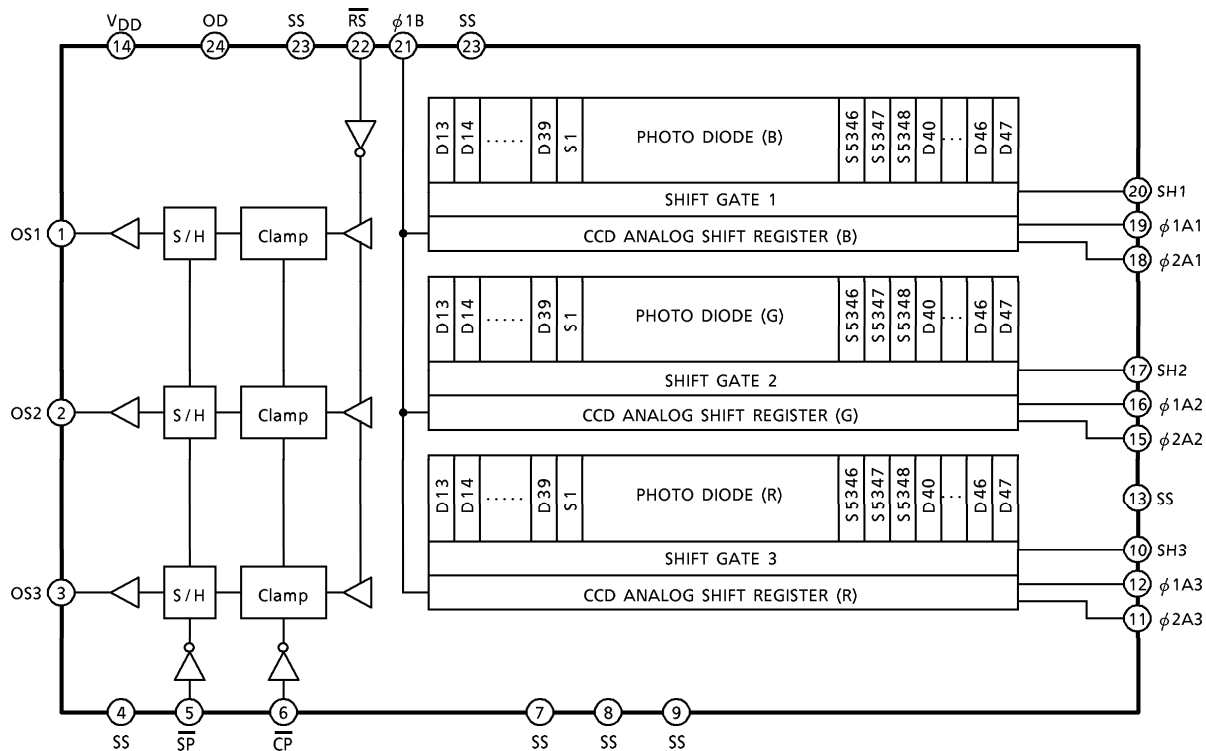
$V_{DD}$ 14
OD 24
SS 23
$\overline{RS}$ 22
$\phi$1B 21
SS 23

D13 D14 ..... D39 S1 PHOTO DIODE (B) S5346 S5347 S5348 D40 ... D46 D47
SHIFT GATE 1
CCD ANALOG SHIFT REGISTER (B)

D13 D14 ..... D39 S1 PHOTO DIODE (G) S5346 S5347 S5348 D40 ... D46 D47
SHIFT GATE 2
CCD ANALOG SHIFT REGISTER (G)

D13 D14 ..... D39 S1 PHOTO DIODE (R) S5346 S5347 S5348 D40 ... D46 D47
SHIFT GATE 3
CCD ANALOG SHIFT REGISTER (R)

OS1 1 S / H Clamp
OS2 2 S / H Clamp
OS3 3 S / H Clamp

20 SH1
19 $\phi$1A1
18 $\phi$2A1
17 SH2
16 $\phi$1A2
15 $\phi$2A2
13 SS
10 SH3
12 $\phi$1A3
11 $\phi$2A3

4 SS
5 $\overline{SP}$
6 $\overline{CP}$
7 SS
8 SS
9 SS